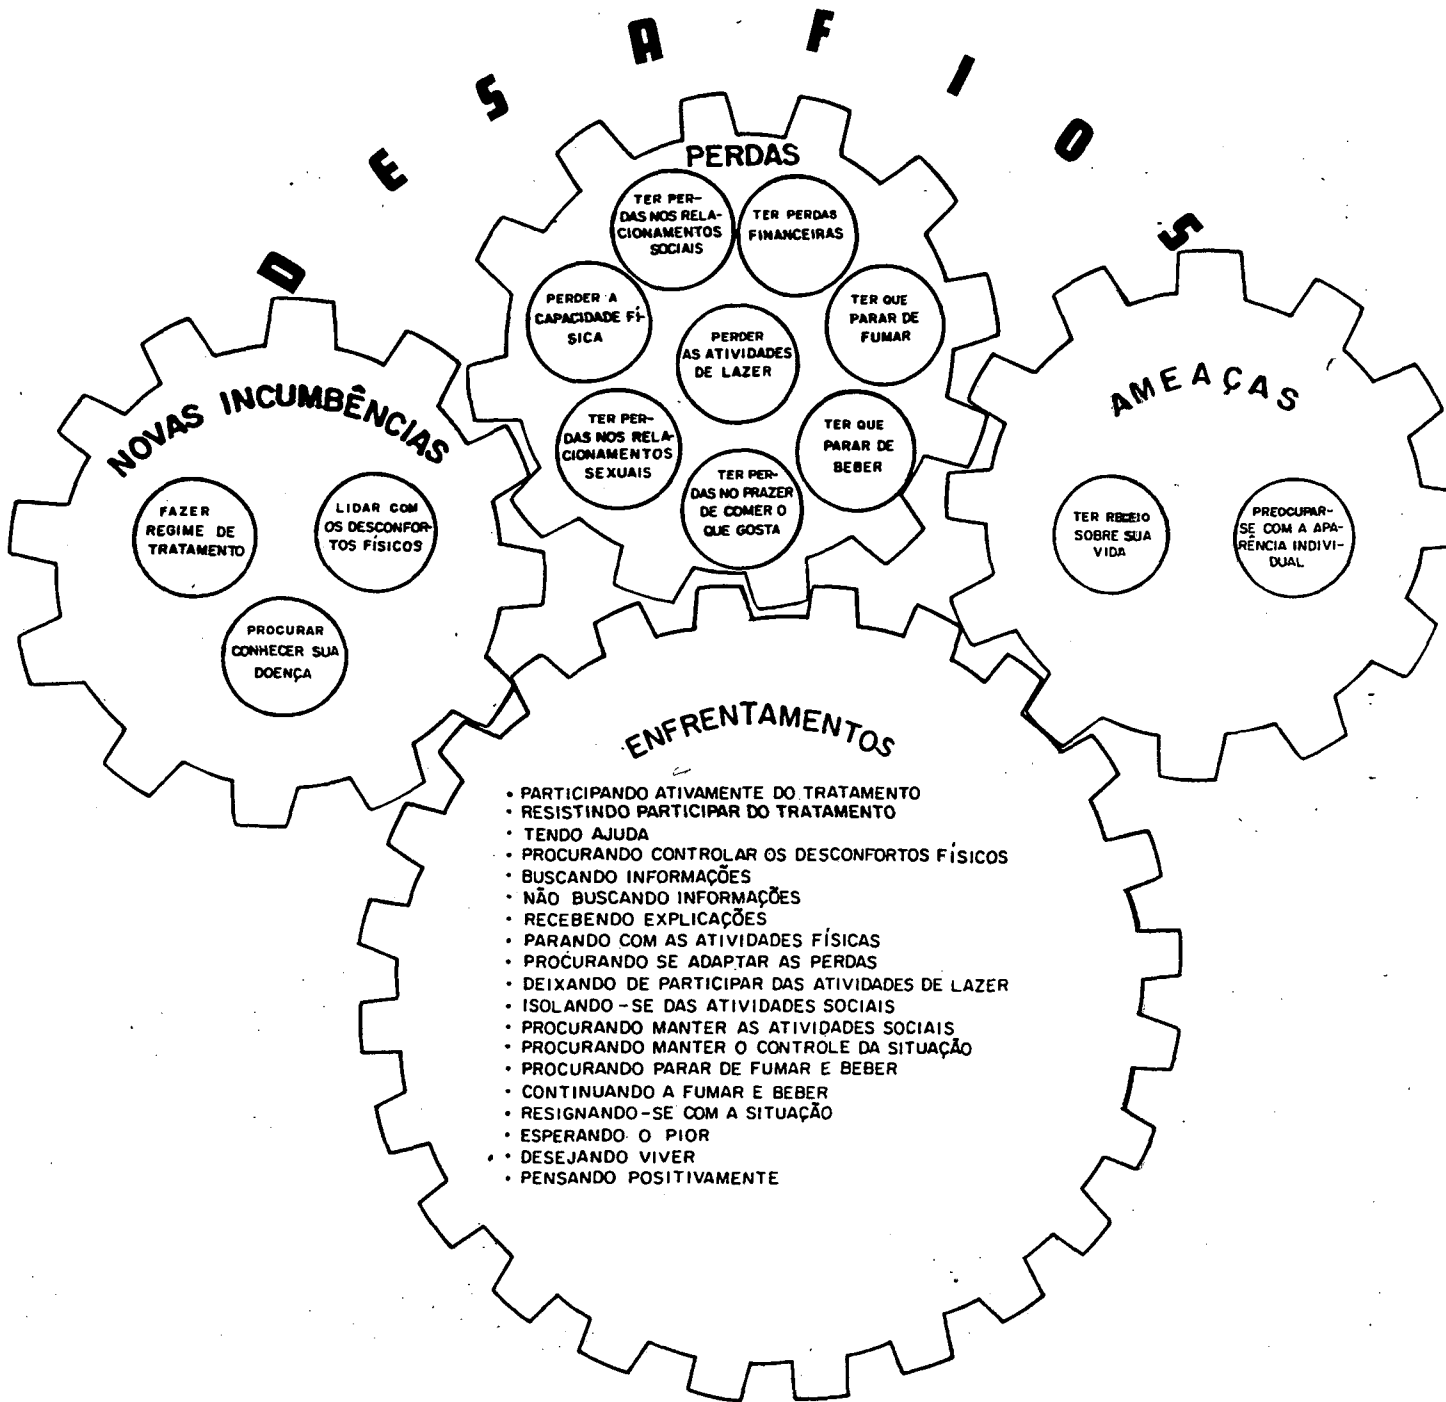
DESAFIOS

PERDAS

TER PERDAS NOS RELACIONAMENTOS SOCIAIS

TER PERDAS FINANCEIRAS

PERDER A CAPACIDADE FÍSICA

PERDER AS ATIVIDADES DE LAZER

TER QUE PARAR DE FUMAR

TER PERDAS NOS RELACIONAMENTOS SEXUAIS

TER QUE PARAR DE BEBER

TER PERDAS NO PRAZER DE COMER O QUE GOSTA

NOVAS INCUMBÊNCIAS

FAZER REGIME DE TRATAMENTO

LIDAR COM OS DESCONFORTOS FÍSICOS

PROCURAR CONHECER SUA DOENÇA

AMEAÇAS

TER RECEIO SOBRE SUA VIDA

PREOCUPARSE COM A APARÊNCIA INDIVIDUAL

ENFRENTAMENTOS

• PARTICIPANDO ATIVAMENTE DO TRATAMENTO
• RESISTINDO PARTICIPAR DO TRATAMENTO
• TENDO AJUDA
• PROCURANDO CONTROLAR OS DESCONFORTOS FÍSICOS
• BUSCANDO INFORMAÇÕES
• NÃO BUSCANDO INFORMAÇÕES
• RECEBENDO EXPLICAÇÕES
• PARANDO COM AS ATIVIDADES FÍSICAS
• PROCURANDO SE ADAPTAR AS PERDAS
• DEIXANDO DE PARTICIPAR DAS ATIVIDADES DE LAZER
• ISOLANDO-SE DAS ATIVIDADES SOCIAIS
• PROCURANDO MANTER AS ATIVIDADES SOCIAIS
• PROCURANDO MANTER O CONTROLE DA SITUAÇÃO
• PROCURANDO PARAR DE FUMAR E BEBER
• CONTINUANDO A FUMAR E BEBER
• RESIGNANDO-SE COM A SITUAÇÃO
• ESPERANDO O PIOR
• DESEJANDO VIVER
• PENSANDO POSITIVAMENTE